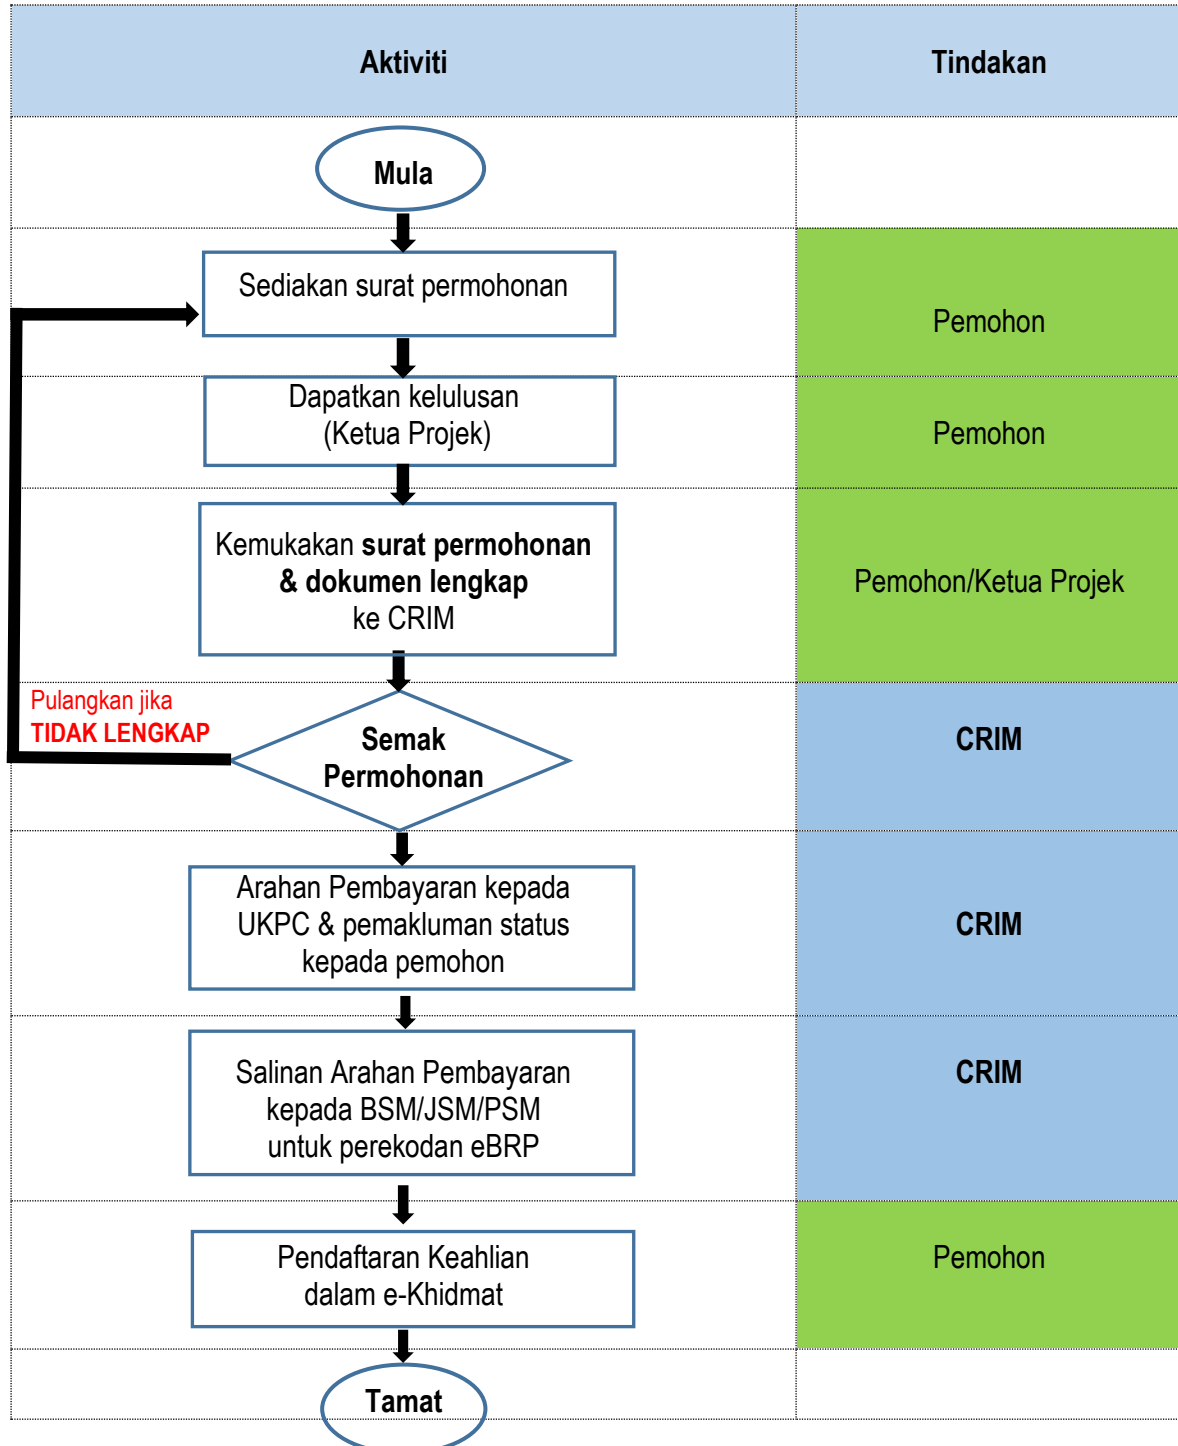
| Aktiviti | Tindakan |
|---|---|
| Mula | |
| Sediakan surat permohonan | Pemohon |
| Dapatkan kelulusan (Ketua Projek) | Pemohon |
| Kemukakan **surat permohonan & dokumen lengkap** ke CRIM | Pemohon/Ketua Projek |
| Pulangkan jika TIDAK LENGKAP — Semak Permohonan | CRIM |
| Arahan Pembayaran kepada UKPC & pemakluman status kepada pemohon | CRIM |
| Salinan Arahan Pembayaran kepada BSM/JSM/PSM untuk perekodan eBRP | CRIM |
| Pendaftaran Keahlian dalam e-Khidmat | Pemohon |
| Tamat | |